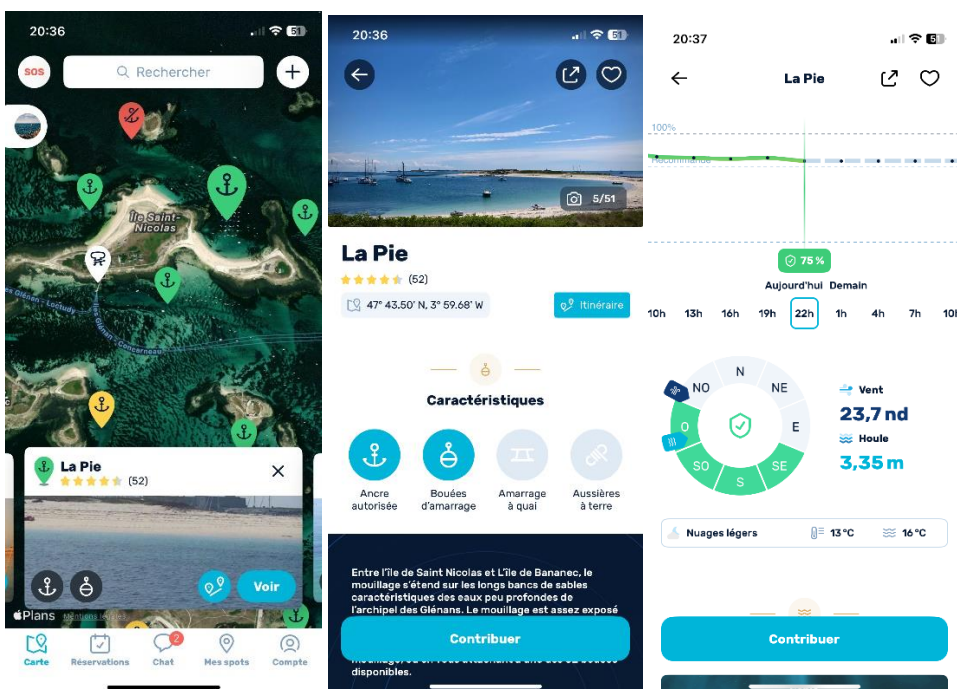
20:36

SOS

Rechercher

+

Île Saint-Nicolas

La Pie

(52)

Voir

Plans

Mentions légales

Carte

Réservations

Chat

2

Mes spots

Compte

20:36

5/51

La Pie

(52)

47° 43.50' N, 3° 59.68' W

Itinéraire

Caractéristiques

Ancre autorisée

Bouées d'amarrage

Amarrage à quai

Aussières à terre

Entre l'île de Saint Nicolas et L'île de Bananec, le mouillage s'étend sur les longs bancs de sables caractéristiques des eaux peu profondes de l'archipel des Glénans. Le mouillage est assez exposé

Contribuer

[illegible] disponibles.

20:37

La Pie

100%

Recommandé

75 %

Aujourd'hui

Demain

10h

13h

16h

19h

22h

1h

4h

7h

10h

N

NE

E

SE

S

SO

O

NO

Vent

23,7 nd

Houle

3,35 m

Nuages légers

13 °C

16 °C

Contribuer